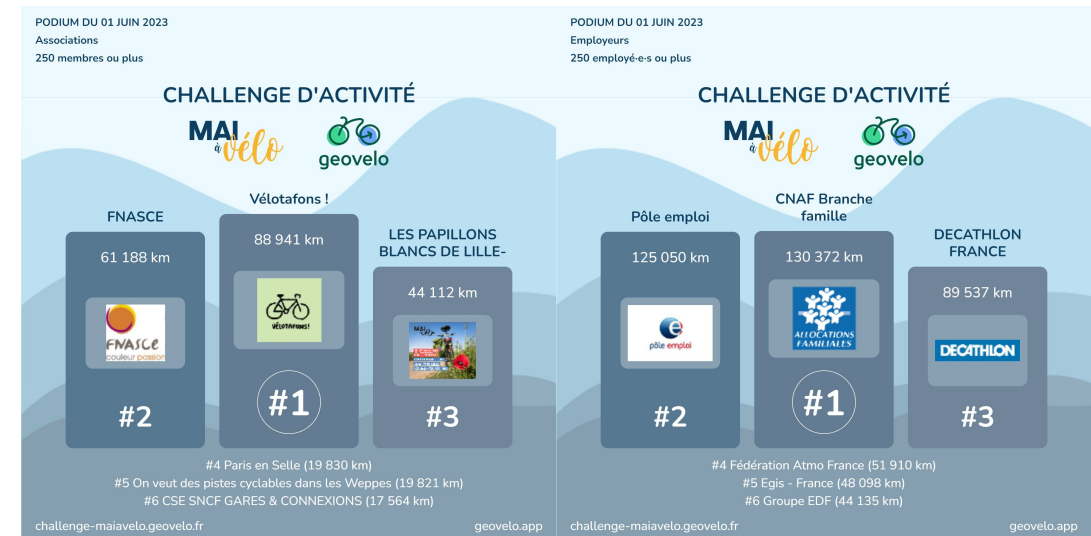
PODIUM DU 01 JUIN 2023
Associations
250 membres ou plus

CHALLENGE D'ACTIVITÉ

MAI à vélo

geovelo

FNASCE

61 188 km

FNASCE couleur passion

#2

Vélotafons !

88 941 km

VÉLOTAFONS!

#1

LES PAPILLONS BLANCS DE LILLE-

44 112 km

#3

#4 Paris en Selle (19 830 km)
#5 On veut des pistes cyclables dans les Weppes (19 821 km)
#6 CSE SNCF GARES & CONNEXIONS (17 564 km)

challenge-maiavelo.geovelo.fr

geovelo.app

PODIUM DU 01 JUIN 2023
Employeurs
250 employé·e·s ou plus

CHALLENGE D'ACTIVITÉ

MAI à vélo

geovelo

Pôle emploi

125 050 km

pôle emploi

#2

CNAF Branche famille

130 372 km

ALLOCATIONS FAMILIALES

#1

DECATHLON FRANCE

89 537 km

DECATHLON

#3

#4 Fédération Atmo France (51 910 km)
#5 Egis - France (48 098 km)
#6 Groupe EDF (44 135 km)

challenge-maiavelo.geovelo.fr

geovelo.app